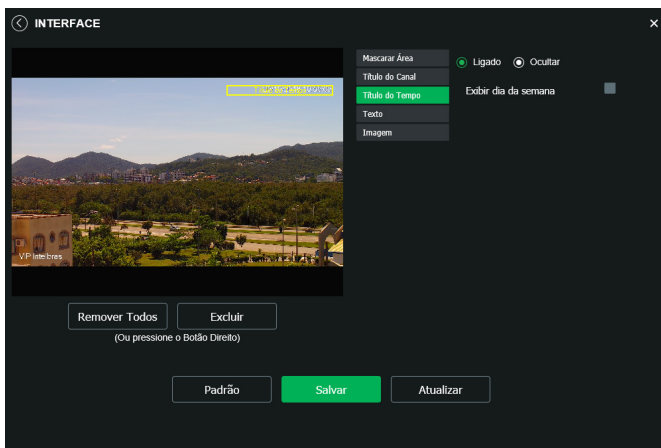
INTERFACE

×

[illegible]

VP Intelbras

Mascarar Área
Título do Canal
Título do Tempo
Texto
Imagem

Ligado  Ocultar

Exibir dia da semana

Remover Todos  Excluir
(Ou pressione o Botão Direito)

Padrão  Salvar  Atualizar